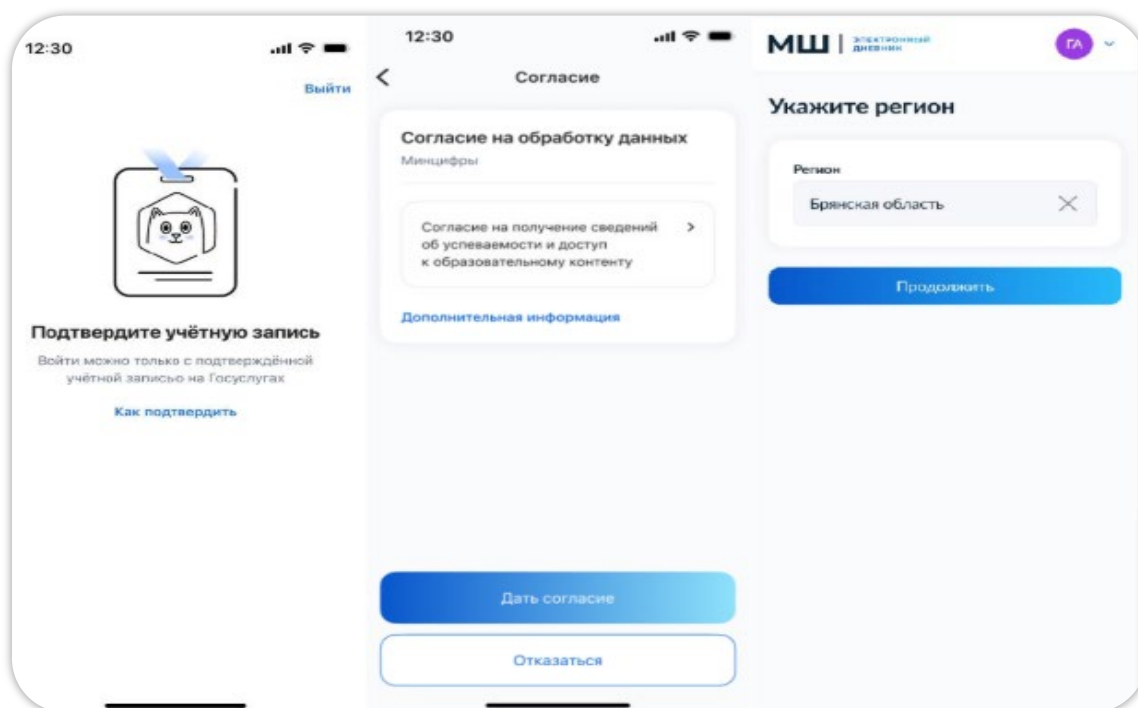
12:30

Выйти

Подтвердите учётную запись

Войти можно только с подтверждённой учётной записью на Госуслугах

Как подтвердить

12:30

Согласие

Согласие на обработку данных

Минцифры

Согласие на получение сведений об успеваемости и доступ к образовательному контенту

Дополнительная информация

Дать согласие

Отказаться

МШ | электронный дневник

ГА

Укажите регион

Регион

Брянская область

Продолжить